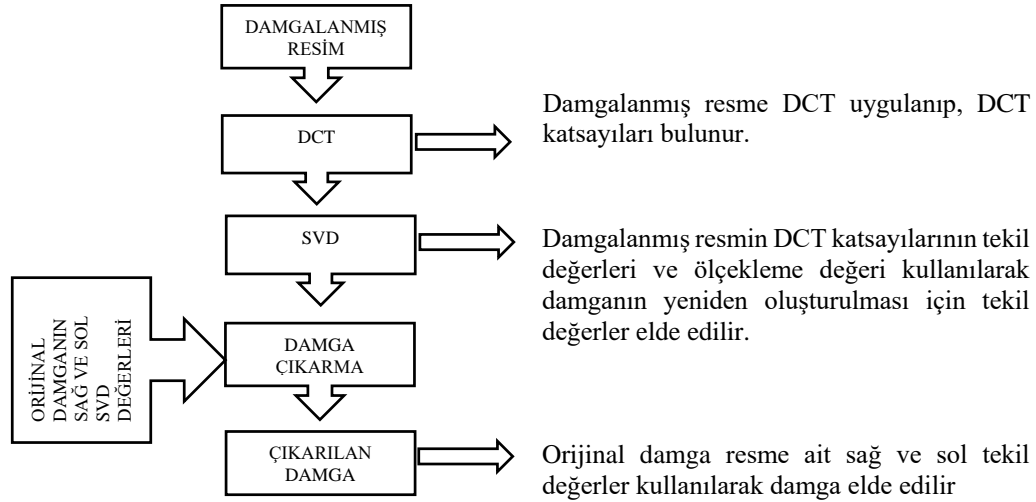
DAMGALANMIŞ RESİM

DCT

Damgalanmış resme DCT uygulanıp, DCT katsayıları bulunur.

SVD

Damgalanmış resmin DCT katsayılarının tekil değerleri ve ölçekleme değeri kullanılarak damganın yeniden oluşturulması için tekil değerler elde edilir.

ORİJİNAL DAMGANIN SAĞ VE SOL SVD DEĞERLERİ

DAMGA ÇIKARMA

ÇIKARILAN DAMGA

Orijinal damga resme ait sağ ve sol tekil değerler kullanılarak damga elde edilir